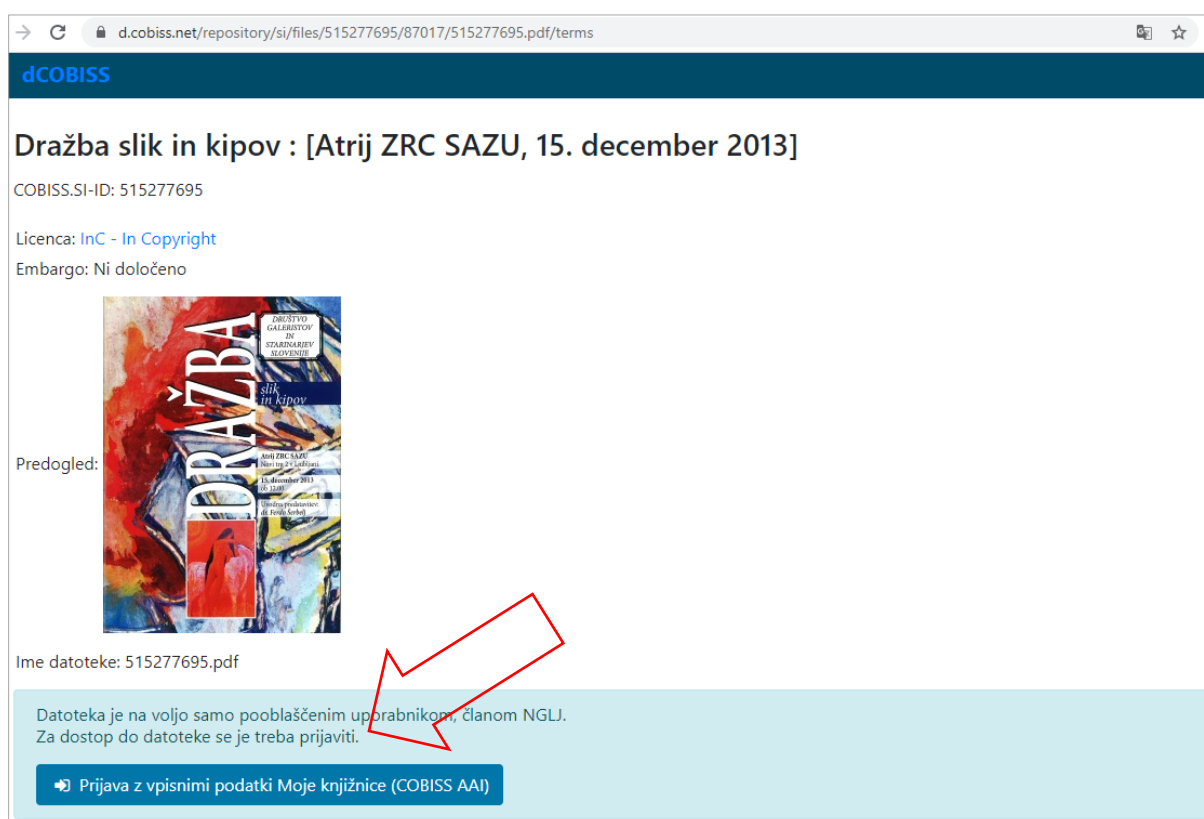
d.cobiss.net/repository/si/files/515277695/87017/515277695.pdf/terms

dCOBISS

Dražba slik in kipov : [Atrij ZRC SAZU, 15. december 2013]

COBISS.SI-ID: 515277695

Licenca: InC - In Copyright

Embargo: Ni določeno

Predogled:

DRUŠTVO GALERISTOV IN STARINARJEV SLOVENIJE

DRAŽBA

slik in kipov

Atrij ZRC SAZU
Novi trg 2 v Ljubljani

15. december 2013
ob 12.00

Umetna predstavitev: dr. Ferdo Šerbelj

Ime datoteke: 515277695.pdf

Datoteka je na voljo samo pooblaščenim uporabnikom, članom NGLJ.
Za dostop do datoteke se je treba prijaviti.

Prijava z vpisnimi podatki Moje knjižnice (COBISS AAI)